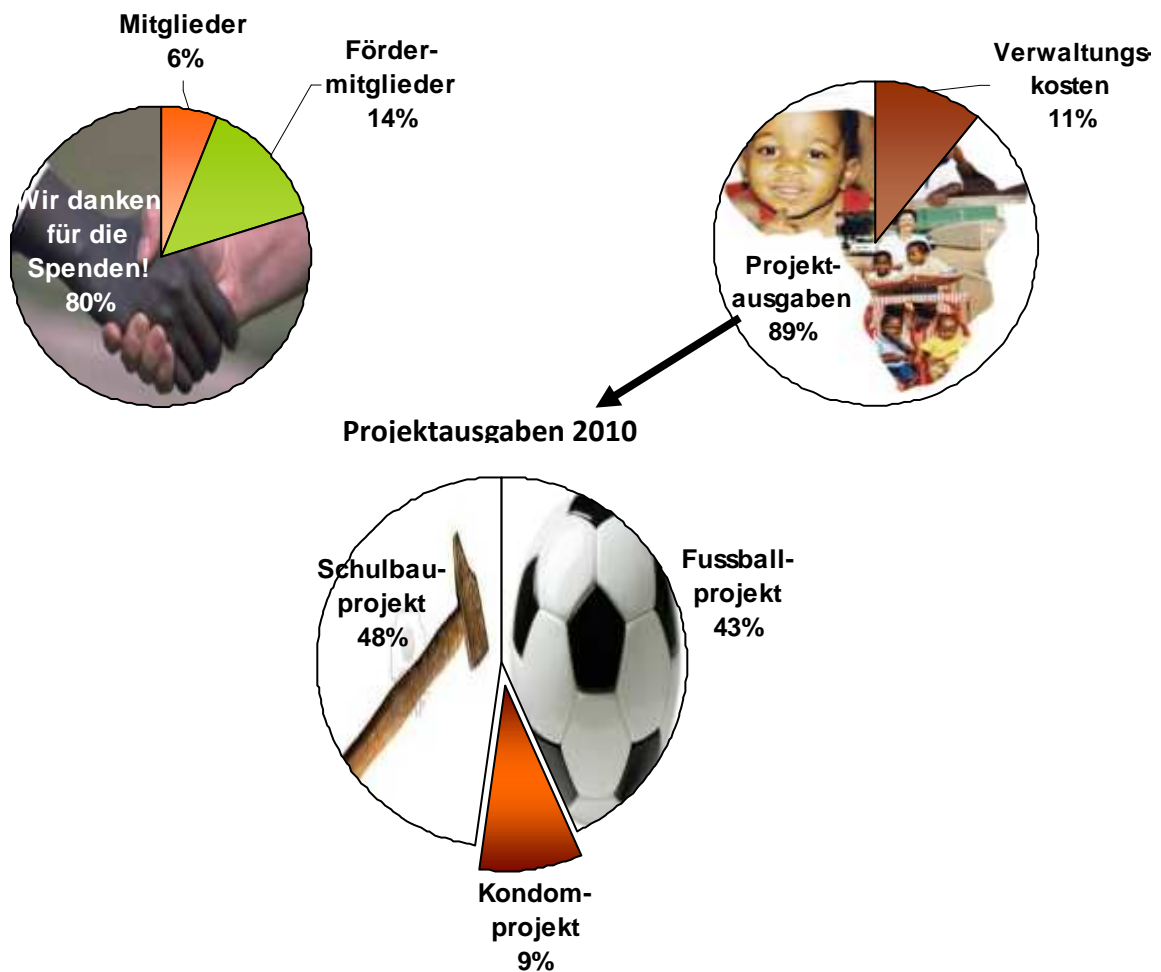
Mitglieder
6%

Förder-
mitglieder
14%

Wir danken
für die
Spenden!
80%

Verwaltungs-
kosten
11%

Projekt-
ausgaben
89%

Projektausgaben 2010

Schulbau-
projekt
48%

Fussball-
projekt
43%

Kondom-
projekt
9%